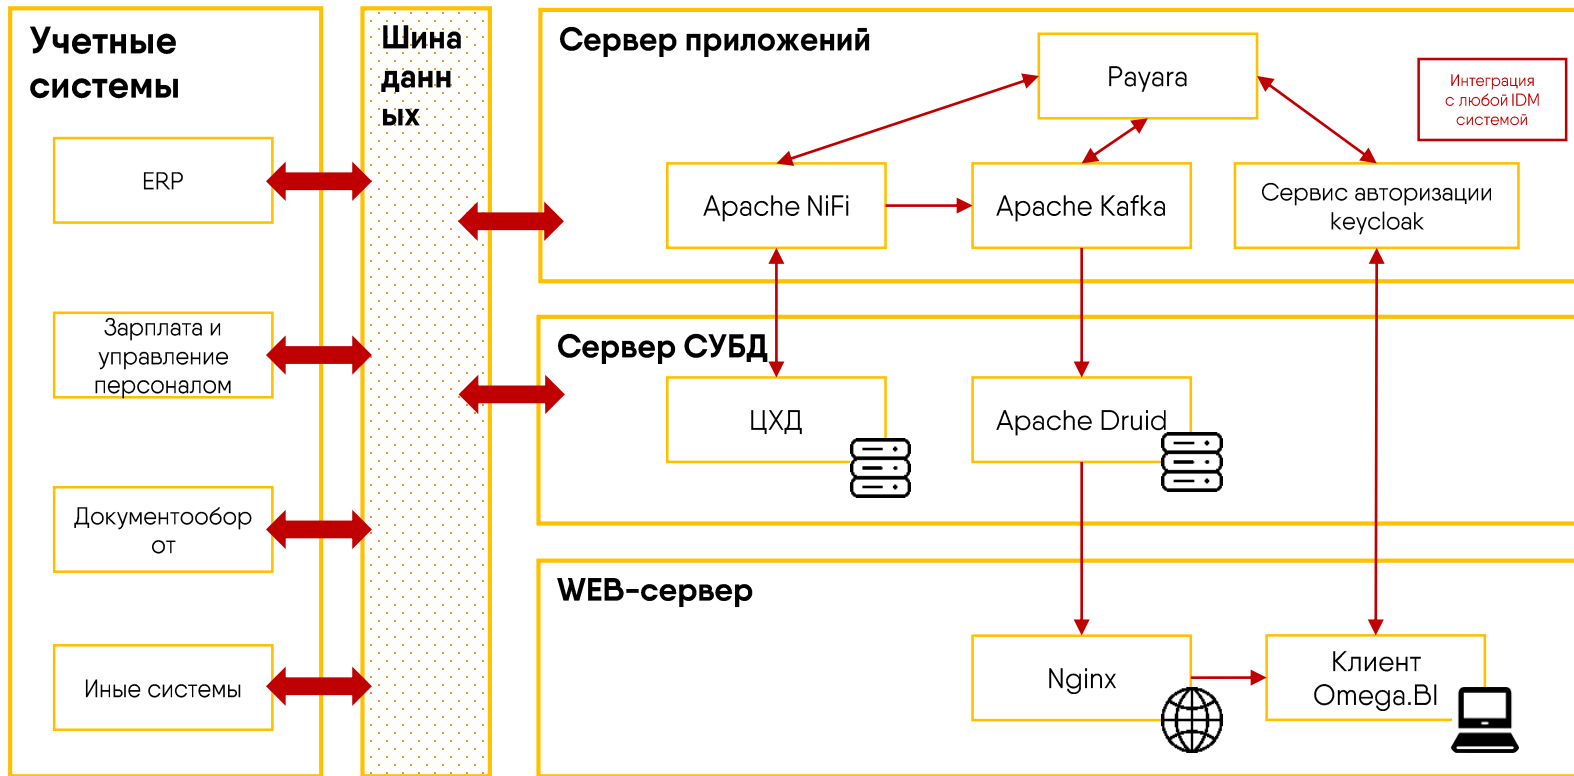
Учетные системы

ERP

Зарплата и управление персоналом

Документооборот

Иные системы

Шина данных

Сервер приложений

Payara

Интеграция с любой IDM системой

Apache NiFi

Apache Kafka

Сервис авторизации keycloak

Сервер СУБД

ЦХД

Apache Druid

WEB-сервер

Nginx

Клиент Omega.BI